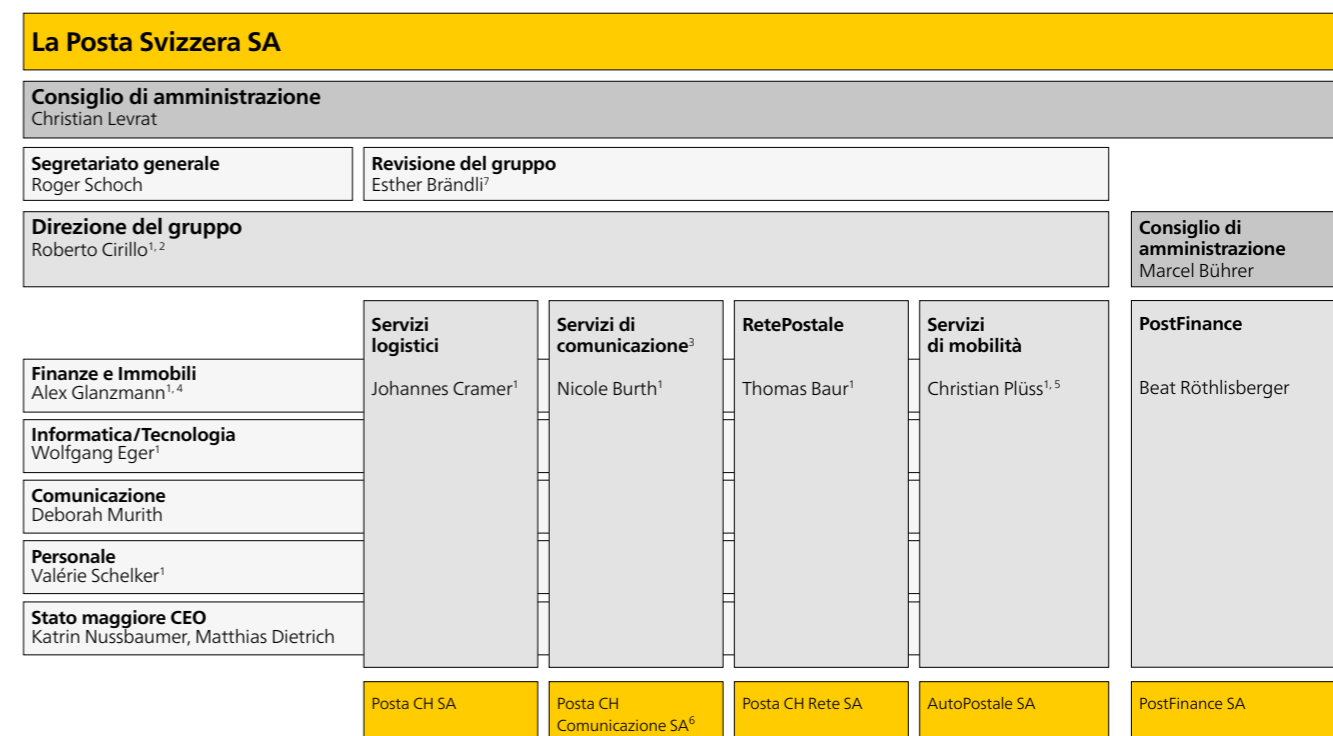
La Posta Svizzera SA

Consiglio di amministrazione
Christian Levrat

Segretariato generale
Roger Schoch

Revisione del gruppo
Esther Brändli$^{7}$

Direzione del gruppo
Roberto Cirillo$^{1, 2}$

Consiglio di amministrazione
Marcel Bührer

Finanze e Immobili
Alex Glanzmann$^{1, 4}$

Informatica/Tecnologia
Wolfgang Eger$^{1}$

Comunicazione
Deborah Murith

Personale
Valérie Schelker$^{1}$

Stato maggiore CEO
Katrin Nussbaumer, Matthias Dietrich

Servizi logistici
Johannes Cramer$^{1}$

Servizi di comunicazione$^{3}$
Nicole Burth$^{1}$

RetePostale
Thomas Baur$^{1}$

Servizi di mobilità
Christian Plüss$^{1, 5}$

PostFinance
Beat Röthlisberger

Posta CH SA

Posta CH Comunicazione SA$^{6}$

Posta CH Rete SA

AutoPostale SA

PostFinance SA